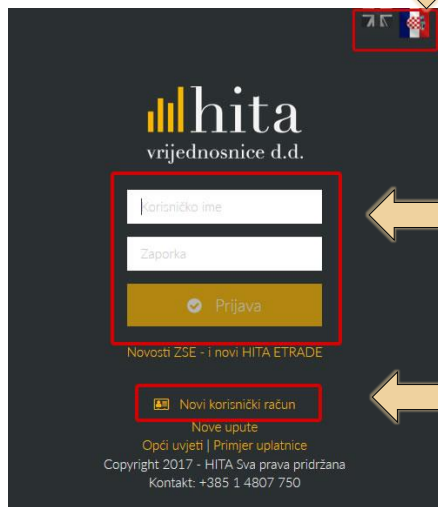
hita
vrijednosnice d.d.

Korisničko ime

Zaporka

Prijava

Novosti ZSE - i novi HITA ETRADE

Novi korisnički račun

Nove upute

Opći uvjeti | Primjer uplatnice

Copyright 2017 - HITA Sva prava pridržana

Kontakt: +385 1 4807 750